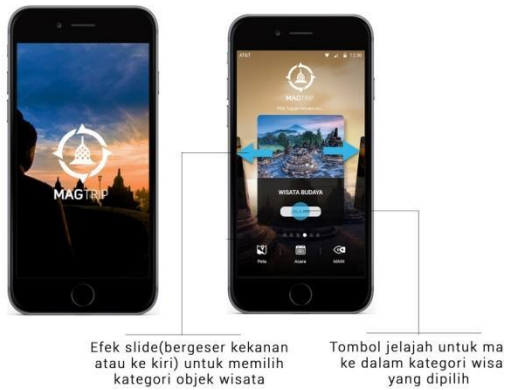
MAGTRIP

AT&T

12:30

MAGTRIP

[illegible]

WISATA BUDAYA

JELAJAH

Peta

Acara

MARI

Efek slide(bergeser kekanan atau ke kiri) untuk memilih kategori objek wisata

Tombol jelajah untuk ma ke dalam kategori wisa yang dipilih